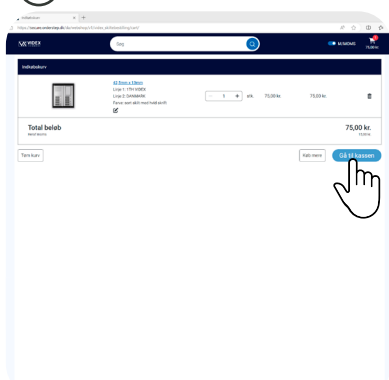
Indkøbskurv
https://secure.vaderstep.dk/.../indkoebskurv

VIDEX

Søg

M/MOMS

75,00 kr.

Indkøbskurv

Alt Finish i 4 Rammer
Linje 1: 1TH VIDEX
Linje 2: DANMARK
Farve: sort skilt med hvid skrift

1

stk.

75,00 kr.

75,00 kr.

Total beløb
Heraf Moms

75,00 kr.
15,00 kr.

Tøm kurv

Køb mere

Gå til kassen